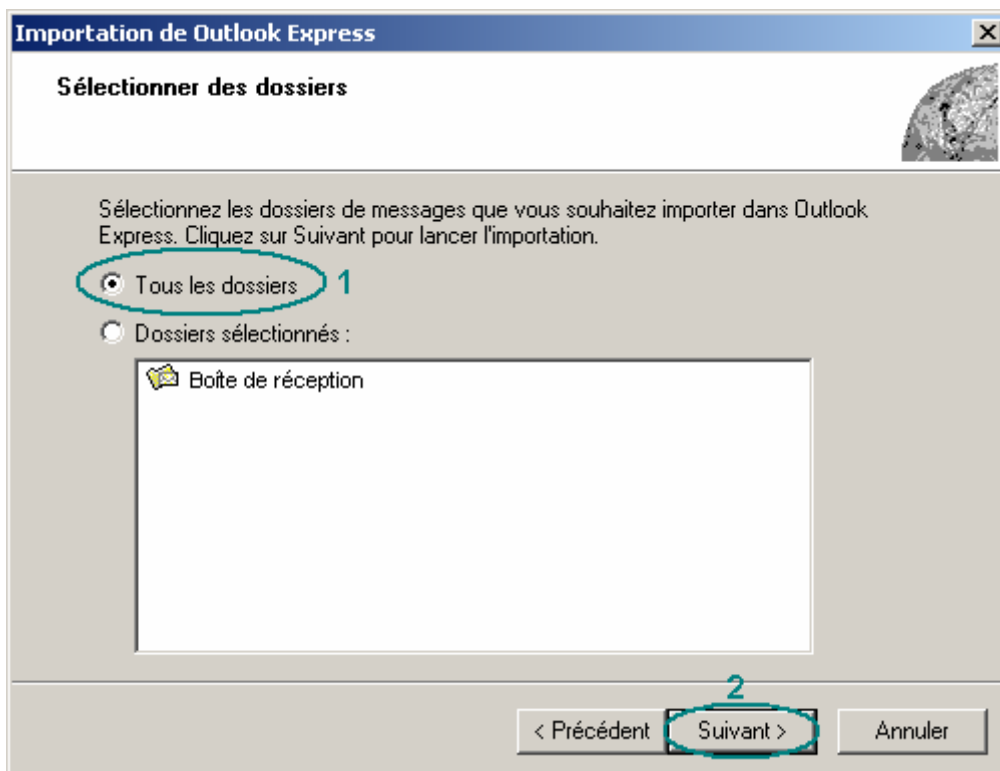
Importation de Outlook Express

Sélectionner des dossiers

Sélectionnez les dossiers de messages que vous souhaitez importer dans Outlook Express. Cliquez sur Suivant pour lancer l'importation.

Tous les dossiers 1

Dossiers sélectionnés :

Boîte de réception

2

< Précédent

Suivant >

Annuler